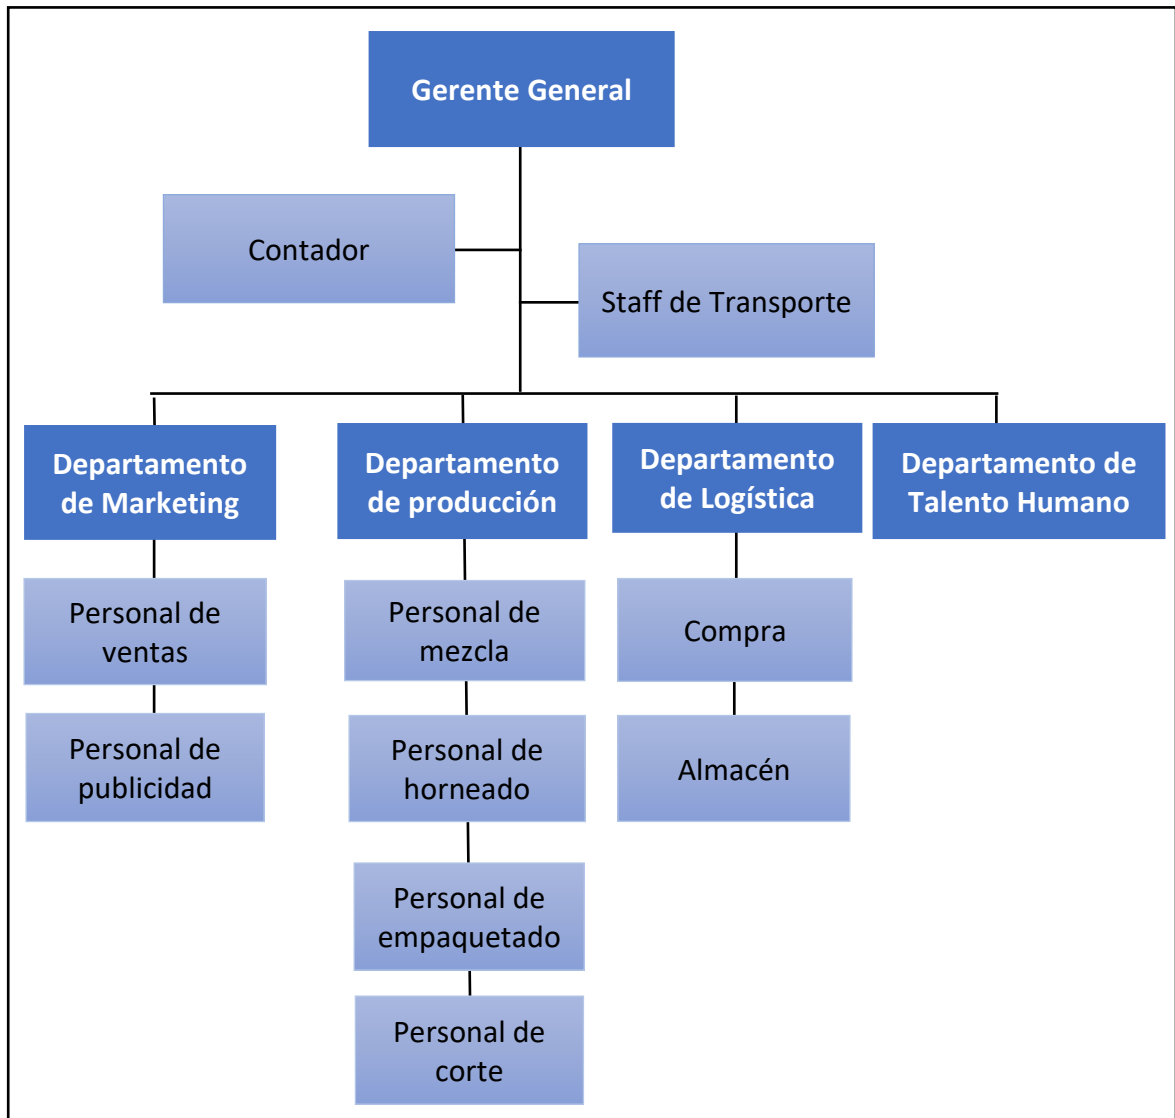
Gerente General

Contador

Staff de Transporte

Departamento de Marketing

Departamento de producción

Departamento de Logística

Departamento de Talento Humano

Personal de ventas

Personal de publicidad

Personal de mezcla

Personal de horneado

Personal de empaquetado

Personal de corte

Compra

Almacén